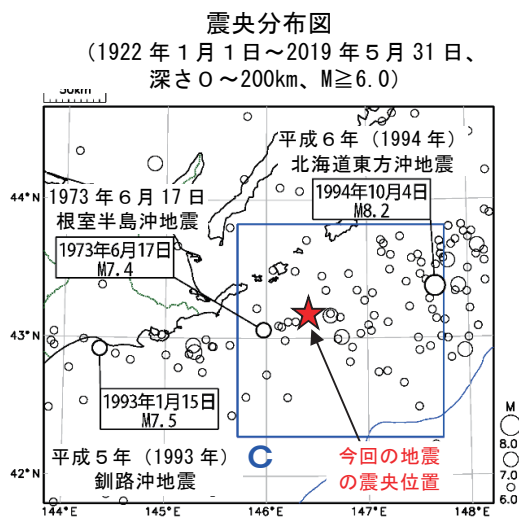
震央分布図

（1922 年１月１日～2019 年５月 31 日、深さ０～200km、M≧6.0）

50km

平成６年（1994 年）北海道東方沖地震

1994年10月4日 M8.2

1973 年６月 17 日 根室半島沖地震

1973年6月17日 M7.4

44°N

43°N

42°N

1993年1月15日 M7.5

平成５年（1993 年）釧路沖地震

C

今回の地震の震央位置

M

8.0

7.0

6.0

144°E

145°E

146°E

147°E

148°E